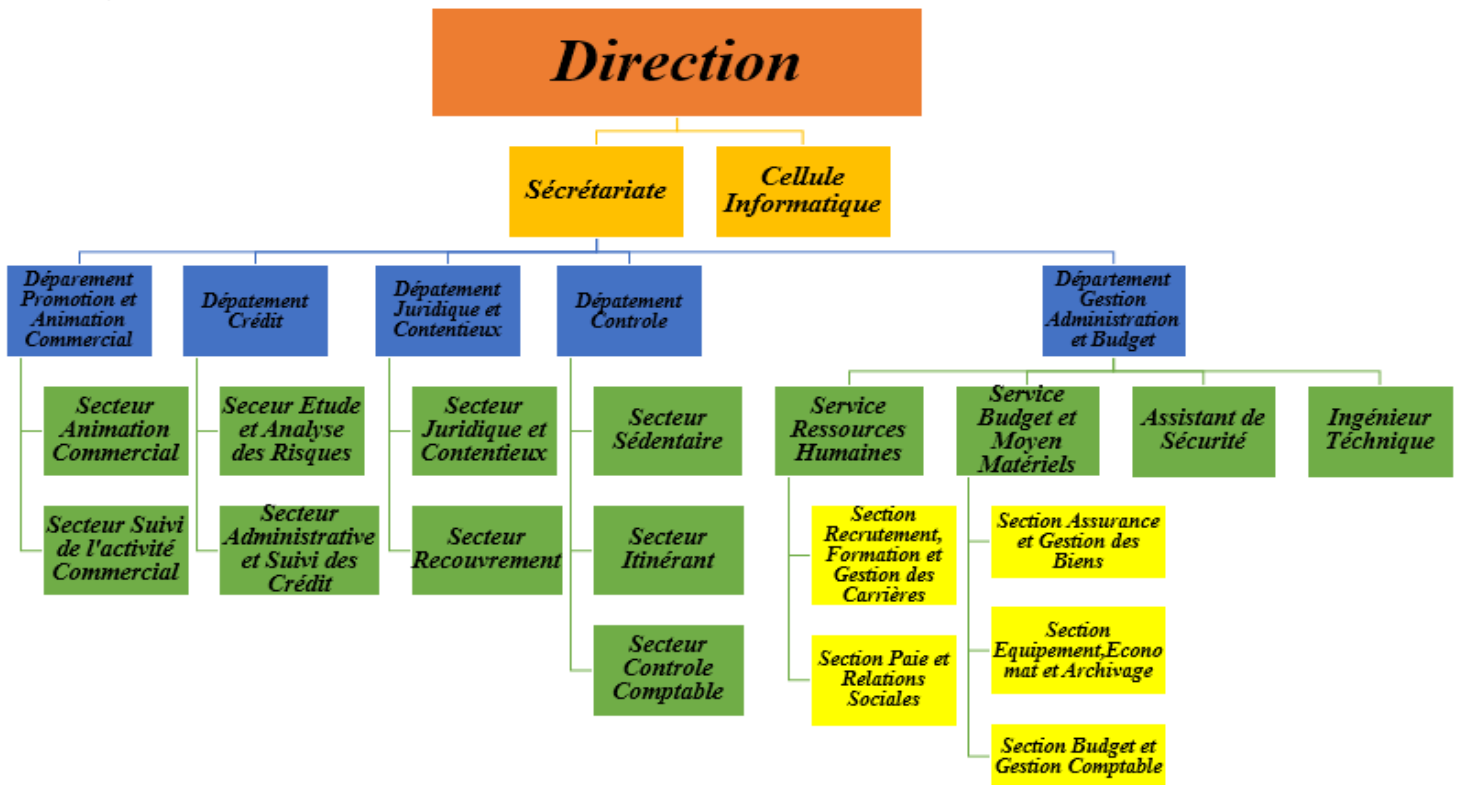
Direction

Sécrétariate

Cellule Informatique

Déparement Promotion et Animation Commercial

Secteur Animation Commercial

Secteur Suivi de l'activité Commercial

Dépatement Crédit

Seceur Etude et Analyse des Risques

Secteur Administrative et Suivi des Crédit

Dépatement Juridique et Contentieux

Secteur Juridique et Contentieux

Secteur Recouvrement

Dépatement Controle

Secteur Sédentaire

Secteur Itinérant

Secteur Controle Comptable

Département Gestion Administration et Budget

Service Ressources Humaines

Section Recrutement, Formation et Gestion des Carrières

Section Paie et Relations Sociales

Service Budget et Moyen Matériels

Section Assurance et Gestion des Biens

Section Equipement,Economat et Archivage

Section Budget et Gestion Comptable

Assistant de Sécurité

Ingénieur Téchnique